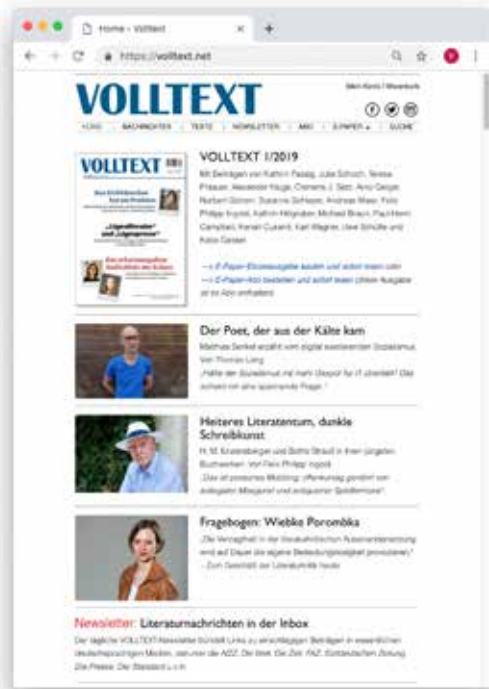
Home - Volltext
https://volltext.net

VOLLTEXT

Mein Konto | Warenkorb

HOME | NACHRICHTEN | TEXTE | NEWSLETTER | ABO | E-PAPER | SUCHE

VOLLTEXT

VOLLTEXT 1/2019

Mit Beiträgen von Kathrin Passig, Julia Schoch, Teresa Präauer, Alexander Kluge, Clemens J. Setz, Arno Geiger, Norbert Gstrein, Susanne Schlapper, Andreas Maier, Felix Philipp Ingold, Kathrin Hillgruber, Michael Braun, Paul-Henri Campbell, Kenan Cukenli, Karl Wagner, Uwe Schütte und Katja Gasser.

→ E-Paper-Einzelausgabe kaufen und sofort lesen oder
→ E-Paper-Abo bestellen und sofort lesen (diese Ausgabe ist im Abo enthalten)

Der Poet, der aus der Kälte kam

Mathias Senkel erzählt vom digital exekutierenden Sozialismus. Von Thomas Lang

„Hätte der Sozialismus mit mehr Glasput für IT überlebt? Das schlecht ich eine spannende Frage."

Heiteres Literatentum, dunkle Schreibkunst

H. M. Enzensberger und Botho Strauß in ihren jüngsten Büchern. Von Felix Philipp Ingold

„Das ist poetisches Mobbing, oftenkundig genährt von endloser Misogynie und antiquierter Spießermoral."

Fragebogen: Wiebke Porombka

„Die Vernagheit in der literaturkritischen Auseinandersetzung wird auf Dauer die eigene Bedeutungslosigkeit provozieren."
– Zum Geschäft der Literaturkritik heute

Newsletter: Literaturnachrichten in der Inbox

Der tägliche VOLLTEXT-Newsletter bündelt Links zu einschlägigen Beiträgen in wesentlichen deutschsprachigen Medien, darunter die ARD, Die Welt, Die Zeit, FAZ, Süddeutsche Zeitung, Die Presse, Der Standard u.v.m.